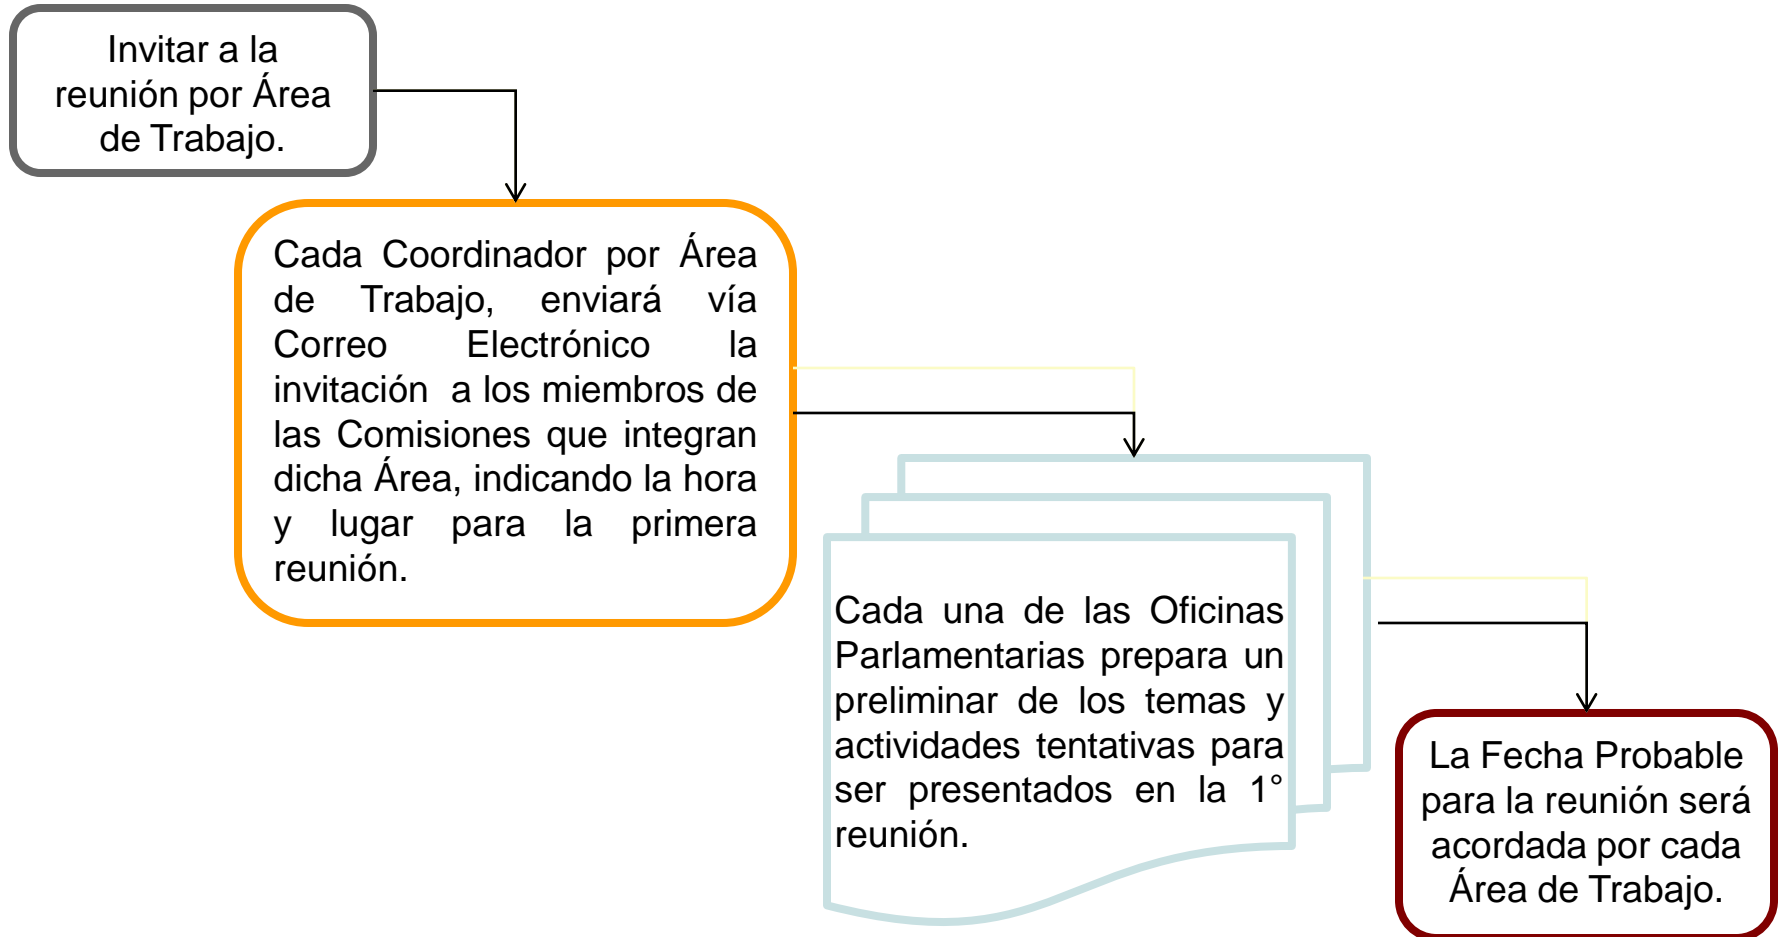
Invitar a la reunión por Área de Trabajo.

Cada Coordinador por Área de Trabajo, enviará vía Correo Electrónico la invitación a los miembros de las Comisiones que integran dicha Área, indicando la hora y lugar para la primera reunión.

Cada una de las Oficinas Parlamentarias prepara un preliminar de los temas y actividades tentativas para ser presentados en la 1° reunión.

La Fecha Probable para la reunión será acordada por cada Área de Trabajo.